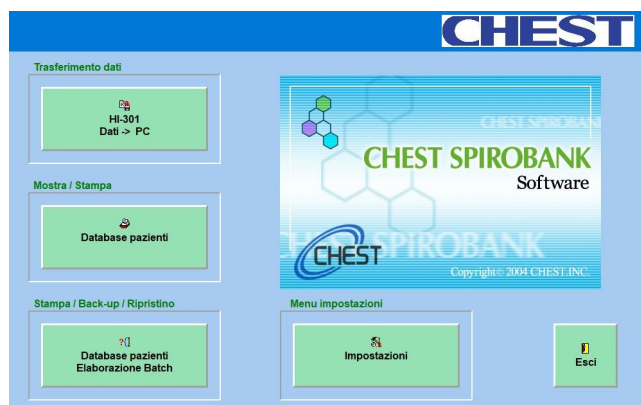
CHEST

Trasferimento dati

HI-301
Dati -> PC

Mostra / Stampa

Database pazienti

Stampa / Back-up / Ripristino

Database pazienti
Elaborazione Batch

CHEST SPIROBANK

CHEST SPIROBANK
Software

CHEST SPIROBANK

CHEST

Copyright© 2004 CHEST.INC.

Menu impostazioni

Impostazioni

Esci